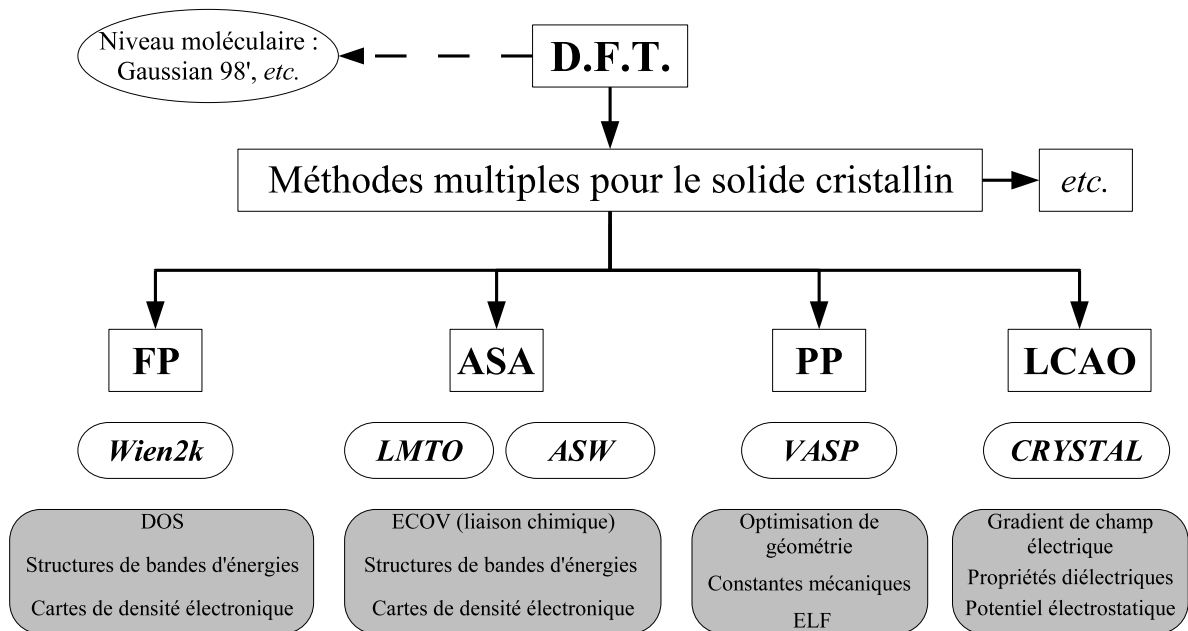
Niveau moléculaire : Gaussian 98', *etc.*

D.F.T.

Méthodes multiples pour le solide cristallin

*etc.*

FP

ASA

PP

LCAO

*Wien2k*

*LMTO*

*ASW*

*VASP*

*CRYSTAL*

DOS

Structures de bandes d'énergies

Cartes de densité électronique

ECOV (liaison chimique)

Structures de bandes d'énergies

Cartes de densité électronique

Optimisation de géométrie

Constantes mécaniques

ELF

Gradient de champ électrique

Propriétés diélectriques

Potentiel électrostatique